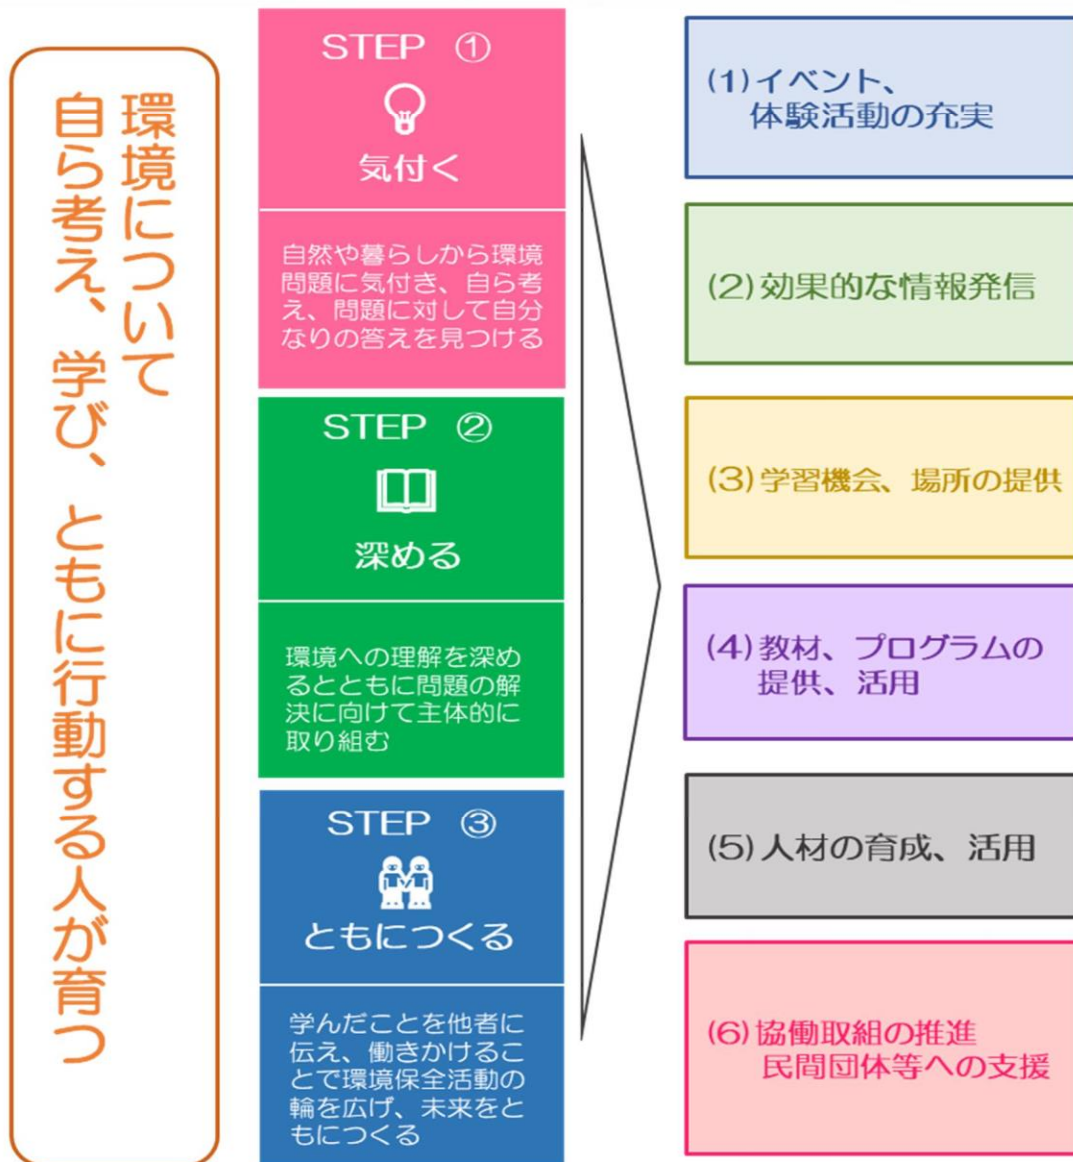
環境について自ら考え、学び、ともに行動する人が育つ

STEP ①
気付く

自然や暮らしから環境問題に気付き、自ら考え、問題に対して自分なりの答えを見つける

STEP ②
深める

環境への理解を深めるとともに問題の解決に向けて主体的に取り組む

STEP ③
ともにつくる

学んだことを他者に伝え、働きかけることで環境保全活動の輪を広げ、未来をともにつくる

(1) イベント、体験活動の充実

(2) 効果的な情報発信

(3) 学習機会、場所の提供

(4) 教材、プログラムの提供、活用

(5) 人材の育成、活用

(6) 協働取組の推進 民間団体等への支援